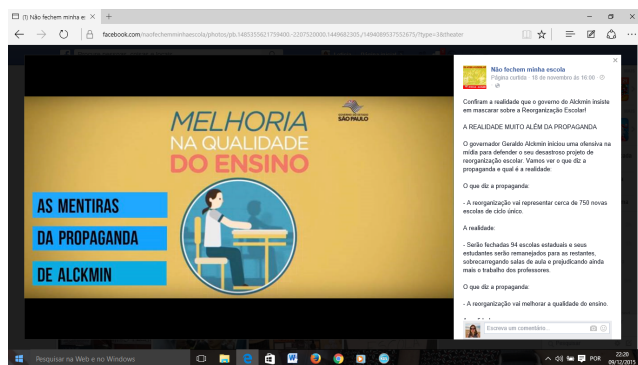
(1) Não fechem minha es ×

facebook.com/naofechemminhaescola/photos/pb.1485355621759400.-2207520000.1449682305./1494089537532675/?type=3&theater

MELHORIA NA QUALIDADE DO ENSINO

SÃO PAULO

AS MENTIRAS DA PROPAGANDA DE ALCKMIN

Não fechem minha escola
Página curtida · 18 de novembro de 10:00 ·

Confiram a realidade que o governo de Alckmin insiste em mascarar sobre a Reorganização Escolar!

A REALIDADE MUITO ALÉM DA PROPAGANDA

O governador Geraldo Alckmin iniciou uma ofensiva na mídia para defender o seu desastroso projeto de reorganização escolar. Vamos ver o que diz a propaganda e qual é a realidade:

O que diz a propaganda:

- A reorganização vai representar cerca de 750 novas escolas de ciclo único.

A realidade:

- Serão fechadas 94 escolas estaduais e seus estudantes serão remanejados para as restantes, sobrecarregando salas de aula e prejudicando ainda mais o trabalho dos professores.

O que diz a propaganda:

- A reorganização vai melhorar a qualidade do ensino.

Escreva um comentário...

Pesquisar na Web e no Windows

POR 22:29 09/12/2015